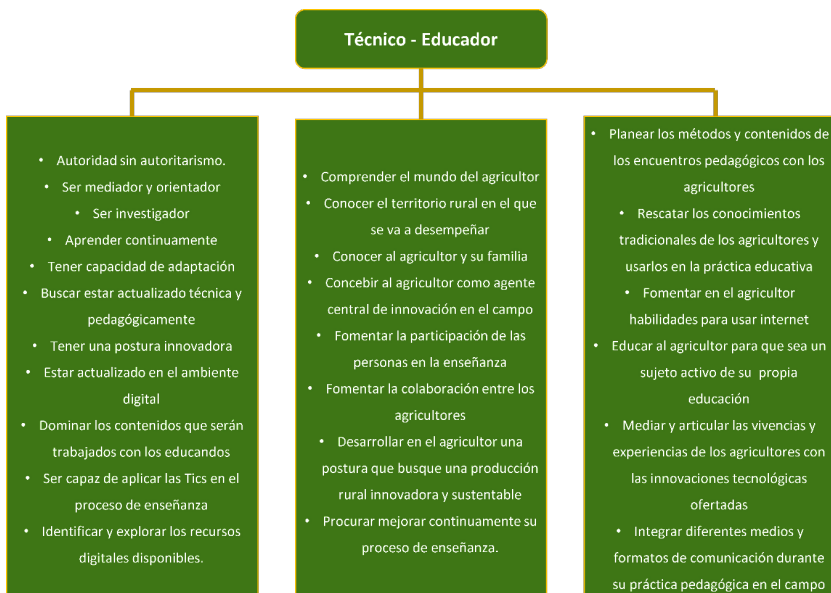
Técnico - Educador

- Autoridad sin autoritarismo.
- Ser mediador y orientador
- Ser investigador
- Aprender continuamente
- Tener capacidad de adaptación
- Buscar estar actualizado técnica y pedagógicamente
- Tener una postura innovadora
- Estar actualizado en el ambiente digital
- Dominar los contenidos que serán trabajados con los educandos
- Ser capaz de aplicar las Tics en el proceso de enseñanza
- Identificar y explorar los recursos digitales disponibles.

- Comprender el mundo del agricultor
- Conocer el territorio rural en el que se va a desempeñar
- Conocer al agricultor y su familia
- Concebir al agricultor como agente central de innovación en el campo
- Fomentar la participación de las personas en la enseñanza
- Fomentar la colaboración entre los agricultores
- Desarrollar en el agricultor una postura que busque una producción rural innovadora y sustentable
- Procurar mejorar continuamente su proceso de enseñanza.

- Planear los métodos y contenidos de los encuentros pedagógicos con los agricultores
- Rescatar los conocimientos tradicionales de los agricultores y usarlos en la práctica educativa
- Fomentar en el agricultor habilidades para usar internet
- Educar al agricultor para que sea un sujeto activo de su propia educación
- Mediar y articular las vivencias y experiencias de los agricultores con las innovaciones tecnológicas ofertadas
- Integrar diferentes medios y formatos de comunicación durante su práctica pedagógica en el campo